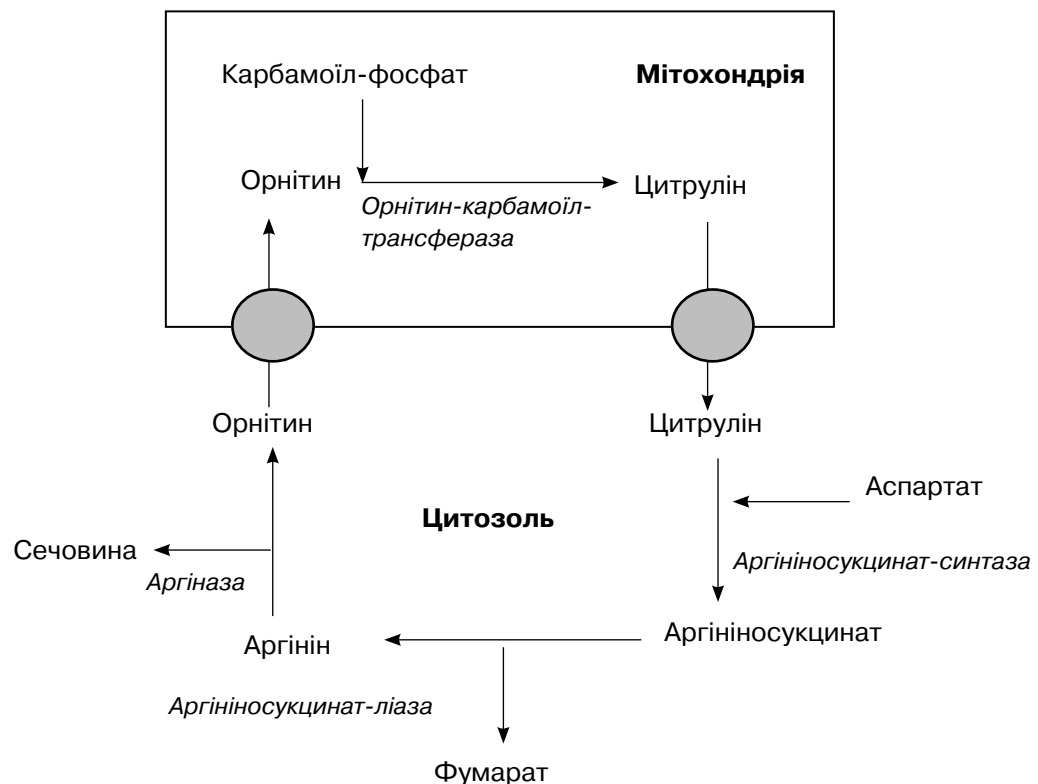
Карбамоїл-фосфат

Мітохондрія

Орнітин

Цитрулін

Орнітин-карбамоїл-трансфераза

Орнітин

Цитрулін

Аспартат

Цитозоль

Сечовина

Аргіназа

Аргініносукцинат-синтаза

Аргінін

Аргініносукцинат

Аргініносукцинат-ліаза

Фумарат